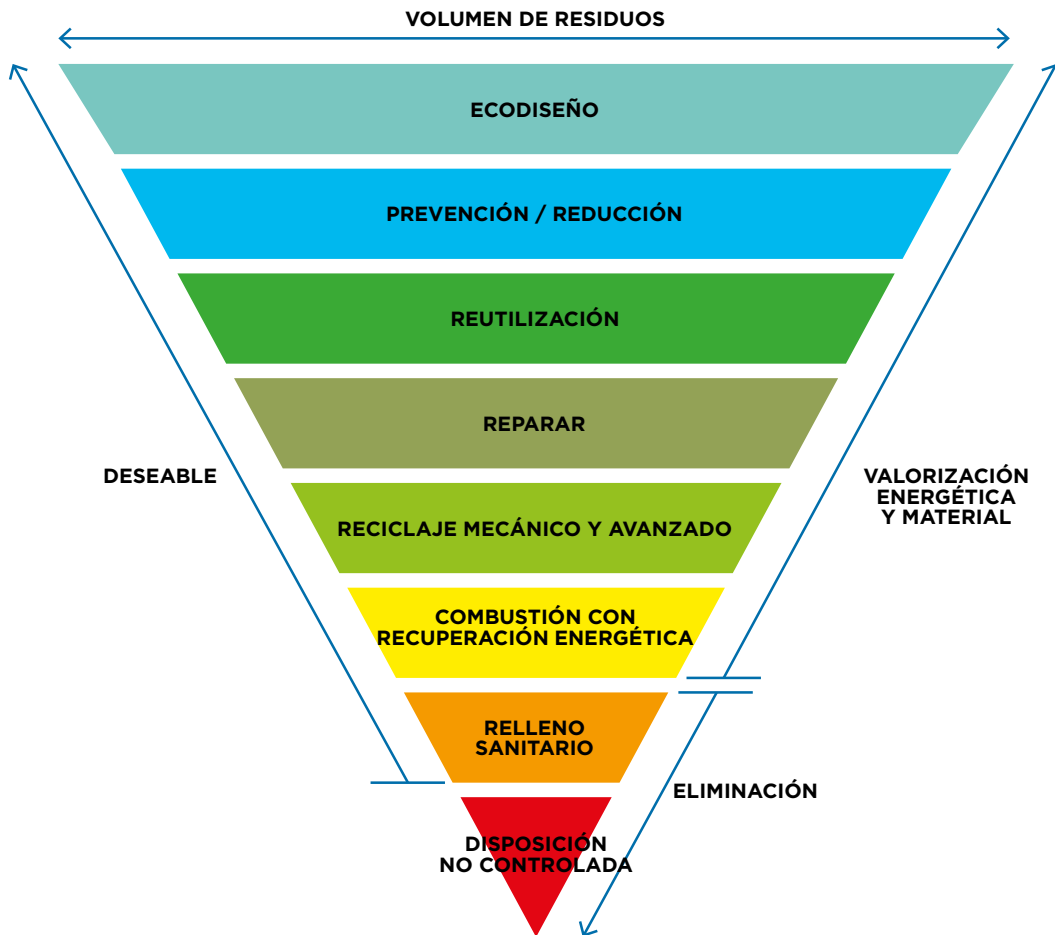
VOLUMEN DE RESIDUOS

ECODISEÑO

PREVENCIÓN / REDUCCIÓN

REUTILIZACIÓN

REPARAR

DESEABLE

VALORIZACIÓN ENERGÉTICA Y MATERIAL

RECICLAJE MECÁNICO Y AVANZADO

COMBUSTIÓN CON RECUPERACIÓN ENERGÉTICA

RELLENO SANITARIO

ELIMINACIÓN

DISPOSICIÓN NO CONTROLADA